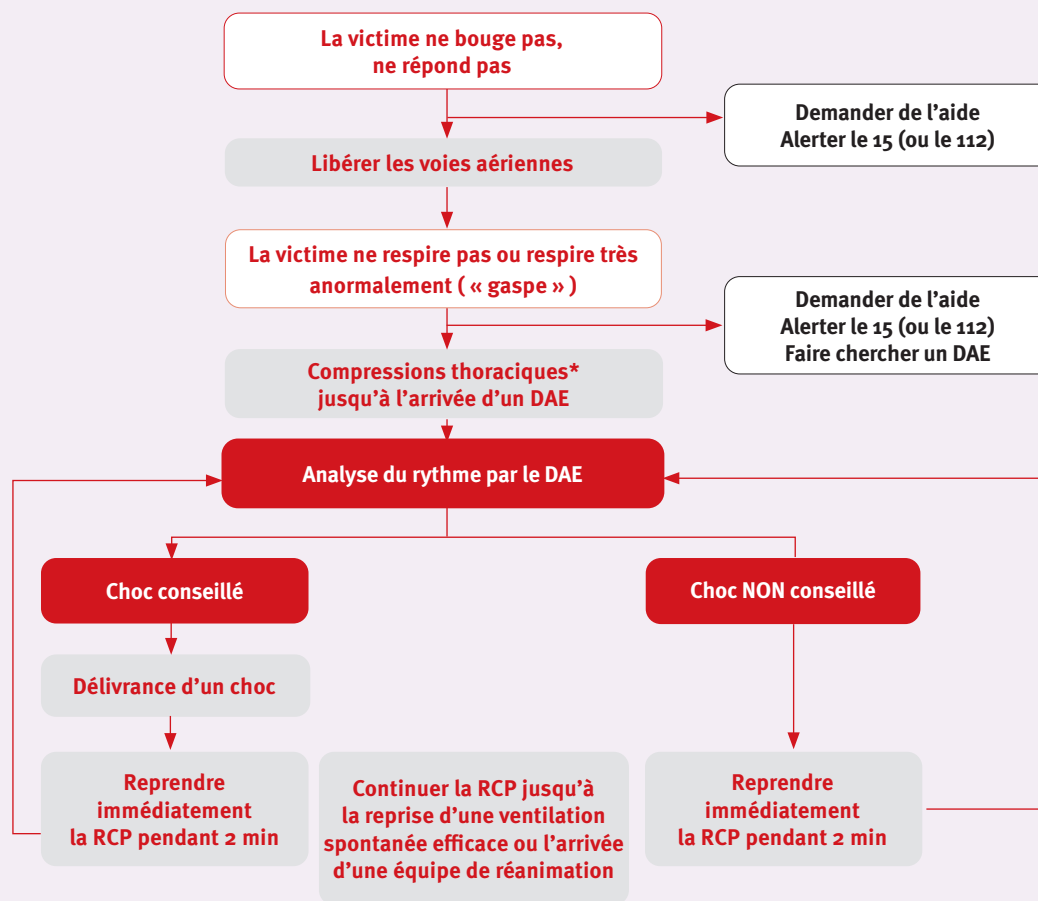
La victime ne bouge pas, ne répond pas

Demander de l'aide
Alerter le 15 (ou le 112)

Libérer les voies aériennes

La victime ne respire pas ou respire très anormalement ( « gaspe » )

Demander de l'aide
Alerter le 15 (ou le 112)
Faire chercher un DAE

Compressions thoraciques* jusqu'à l'arrivée d'un DAE

Analyse du rythme par le DAE

Choc conseillé

Choc NON conseillé

Délivrance d'un choc

Reprendre immédiatement la RCP pendant 2 min

Continuer la RCP jusqu'à la reprise d'une ventilation spontanée efficace ou l'arrivée d'une équipe de réanimation

Reprendre immédiatement la RCP pendant 2 min